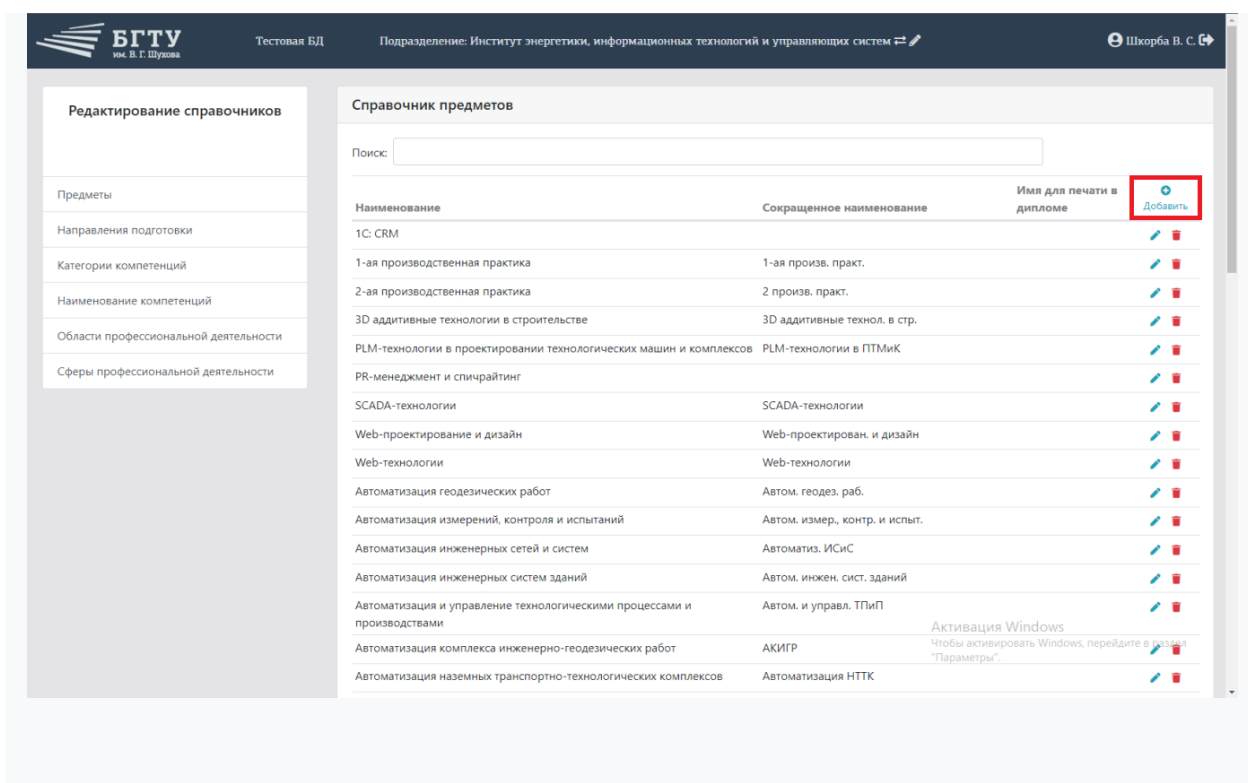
БГТУ им. В. Г. Шухова

Тестовая БД

Подразделение: Институт энергетики, информационных технологий и управляющих систем

Шкорба В. С.

Редактирование справочников

Предметы

Направления подготовки

Категории компетенций

Наименование компетенций

Области профессиональной деятельности

Сферы профессиональной деятельности

Справочник предметов

Поиск:

| Наименование | Сокращенное наименование | Имя для печати в дипломе | Добавить |
|---|---|---|---|
| 1С: CRM | | | |
| 1-ая производственная практика | 1-ая произв. практ. | | |
| 2-ая производственная практика | 2 произв. практ. | | |
| 3D аддитивные технологии в строительстве | 3D аддитивные технол. в стр. | | |
| PLM-технологии в проектировании технологических машин и комплексов | PLM-технологии в ПТМиК | | |
| PR-менеджмент и спичрайтинг | | | |
| SCADA-технологии | SCADA-технологии | | |
| Web-проектирование и дизайн | Web-проектирован. и дизайн | | |
| Web-технологии | Web-технологии | | |
| Автоматизация геодезических работ | Автом. геодез. раб. | | |
| Автоматизация измерений, контроля и испытаний | Автом. измер., контр. и испыт. | | |
| Автоматизация инженерных сетей и систем | Автоматиз. ИСиС | | |
| Автоматизация инженерных систем зданий | Автом. инжен. сист. зданий | | |
| Автоматизация и управление технологическими процессами и производствами | Автом. и управл. ТПиП | | |
| Автоматизация комплекса инженерно-геодезических работ | АКИГР | | |
| Автоматизация наземных транспортно-технологических комплексов | Автоматизация НТТК | | |

Активация Windows
Чтобы активировать Windows, перейдите в раздел "Параметры".